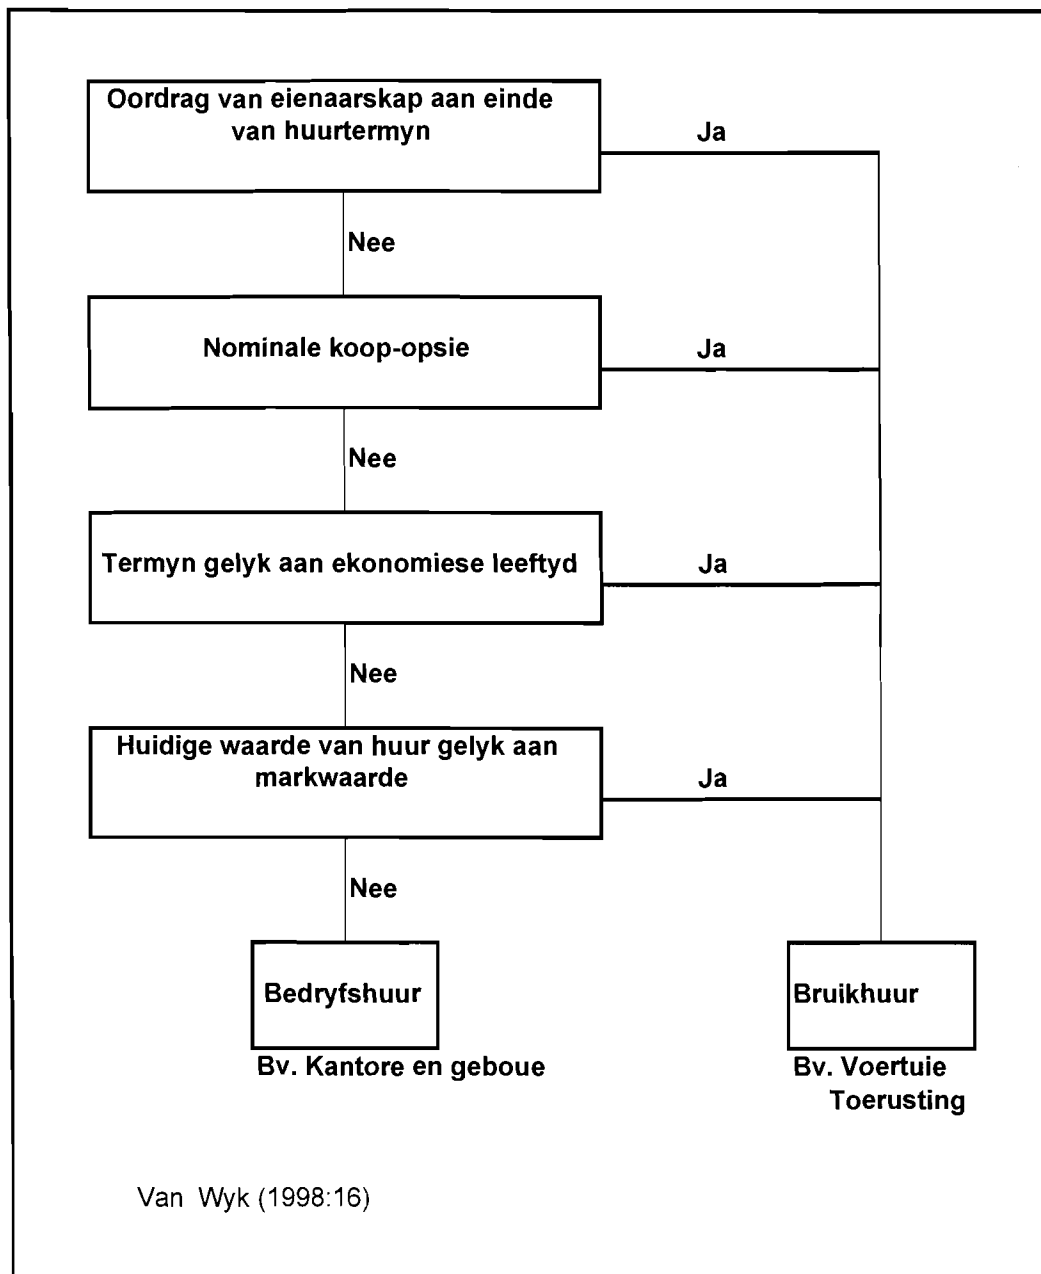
Oordrag van eienaarskap aan einde van huurtermyn

Ja

Nee

Nominale koop-opsie

Ja

Nee

Termyn gelyk aan ekonomiese leeftyd

Ja

Nee

Huidige waarde van huur gelyk aan markwaarde

Ja

Nee

Bedryfshuur

Bv. Kantore en geboue

Bruikhuur

Bv. Voertuie
Toerusting

Van Wyk (1998:16)